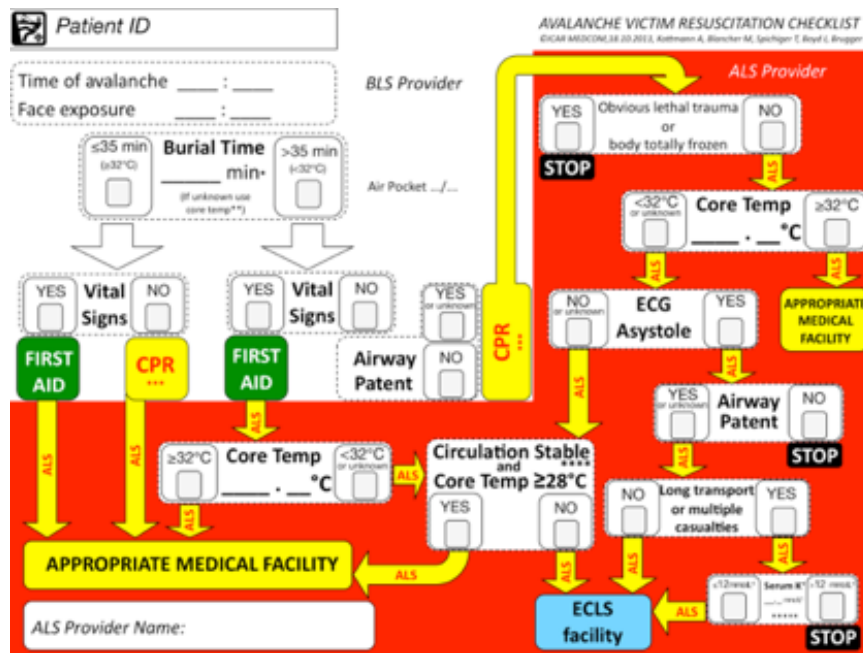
Patient ID

AVALANCHE VICTIM RESUSCITATION CHECKLIST
©ICAR MEDCOM,16.10.2013, Kottmann A, Blancher M, Spichiger T, Boyd J, Brugger

Time of avalanche ____ : ____
Face exposure ____ : ____

BLS Provider

ALS Provider

≤35 min (≥32°C)
Burial Time
____ min*
(If unknown use core temp**)
>35 min (<32°C)

Air Pocket .../...

YES Vital Signs NO

YES Vital Signs NO

FIRST AID

CPR ***

FIRST AID

YES or unknown
Airway Patent
NO

CPR ***

YES
Obvious lethal trauma or body totally frozen
NO
STOP

<32°C or unknown
Core Temp
____ . __°C
≥32°C

NO or unknown
ECG Asystole
YES

APPROPRIATE MEDICAL FACILITY

YES or unknown
Airway Patent
NO
STOP

ALS

≥32°C
Core Temp
____ . __°C
<32°C or unknown

Circulation Stable and Core Temp ≥28°C ****
YES NO

NO
Long transport or multiple casualties
YES

APPROPRIATE MEDICAL FACILITY

ALS

ECLS facility

ALS

≤12 mmol/l
Serum K+
.... mmol/l
*****
>12 mmol/l
STOP

ALS Provider Name: